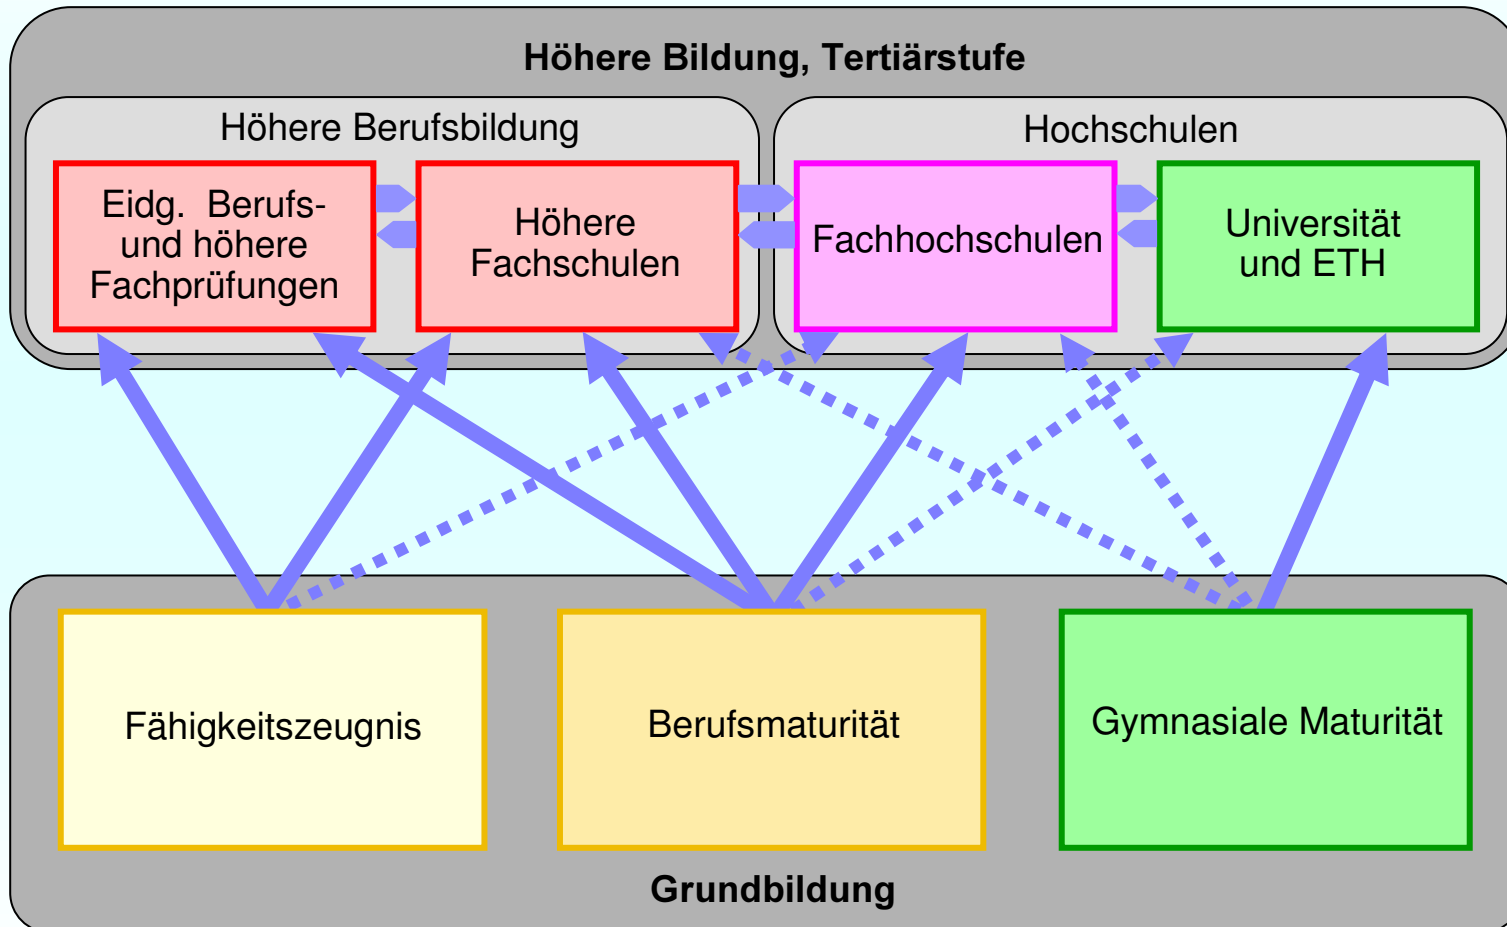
Höhere Bildung, Tertiärstufe

Höhere Berufsbildung

Hochschulen

Eidg. Berufs- und höhere Fachprüfungen

Höhere Fachschulen

Fachhochschulen

Universität und ETH

Fähigkeitszeugnis

Berufsmaturität

Gymnasiale Maturität

Grundbildung